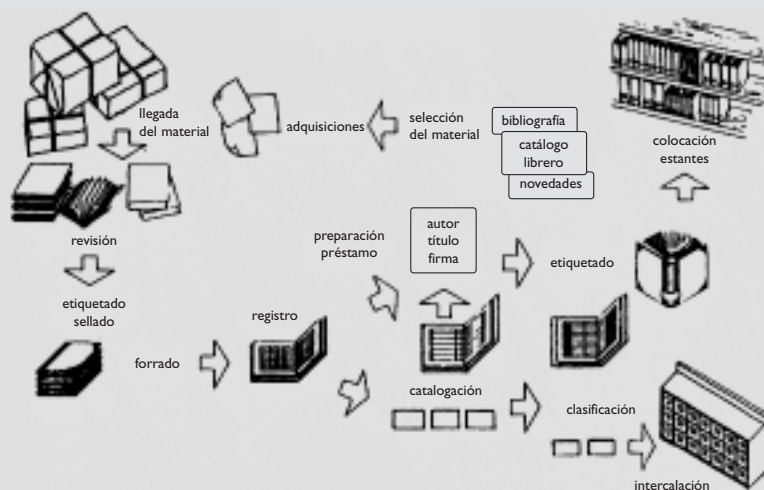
llegada del material

adquisiciones

selección del material

bibliografía

catálogo librero

novedades

colocación estantes

revisión

preparación préstamo

autor título firma

etiquetado

etiquetado sellado

registro

forrado

catalogación

clasificación

intercalación